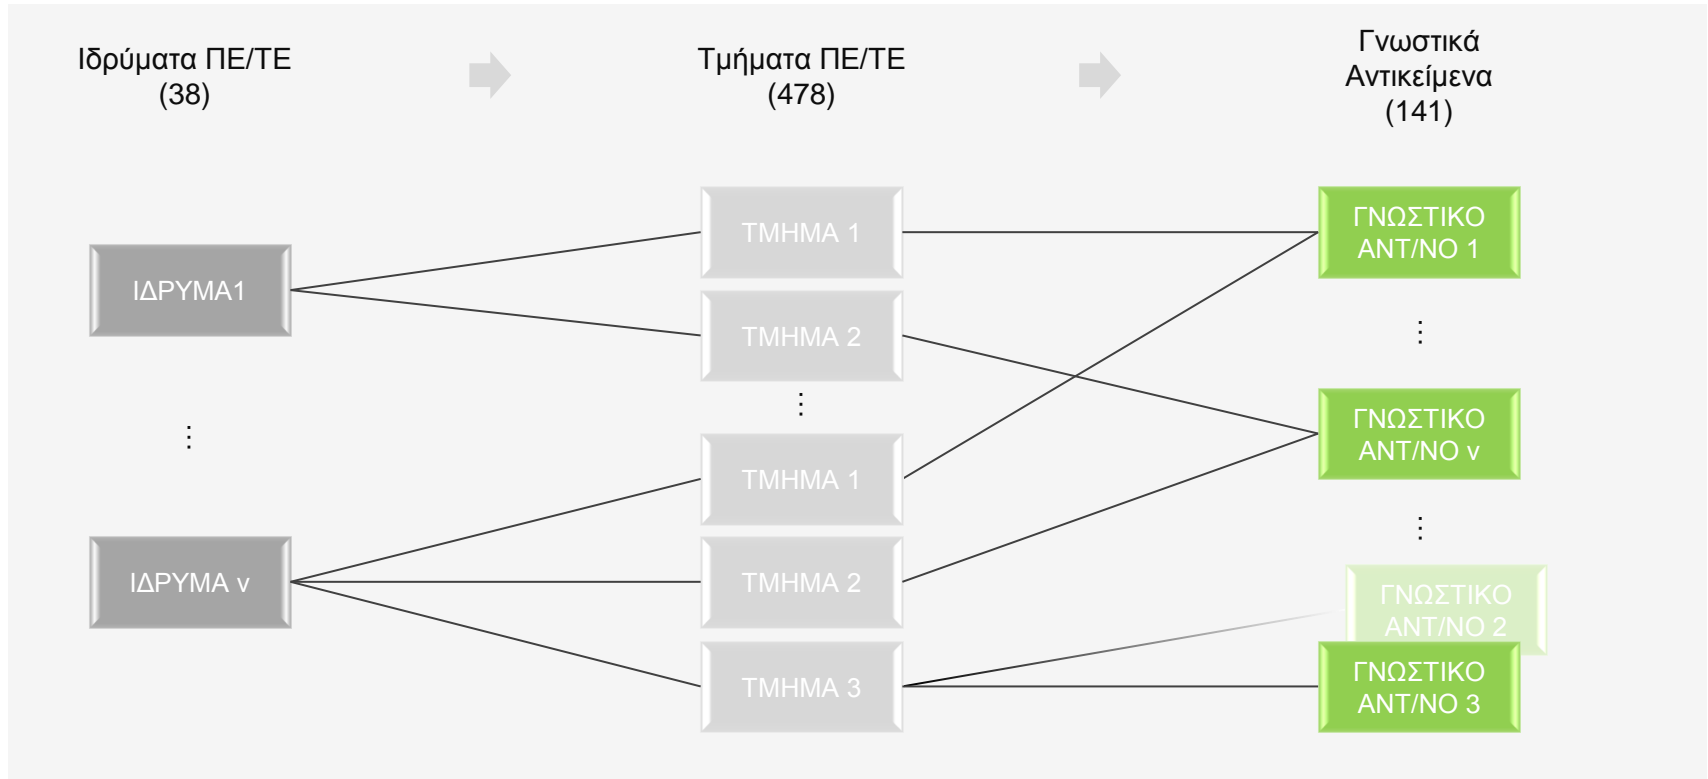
Ιδρύματα ΠΕ/ΤΕ
(38)

Τμήματα ΠΕ/ΤΕ
(478)

Γνωστικά
Αντικείμενα
(141)

ΙΔΡΥΜΑ1

⋮

ΙΔΡΥΜΑ ν

ΤΜΗΜΑ 1

ΤΜΗΜΑ 2

⋮

ΤΜΗΜΑ 1

ΤΜΗΜΑ 2

ΤΜΗΜΑ 3

ΓΝΩΣΤΙΚΟ ΑΝΤ/ΝΟ 1

⋮

ΓΝΩΣΤΙΚΟ ΑΝΤ/ΝΟ ν

⋮

ΓΝΩΣΤΙΚΟ ΑΝΤ/ΝΟ 2

ΓΝΩΣΤΙΚΟ ΑΝΤ/ΝΟ 3